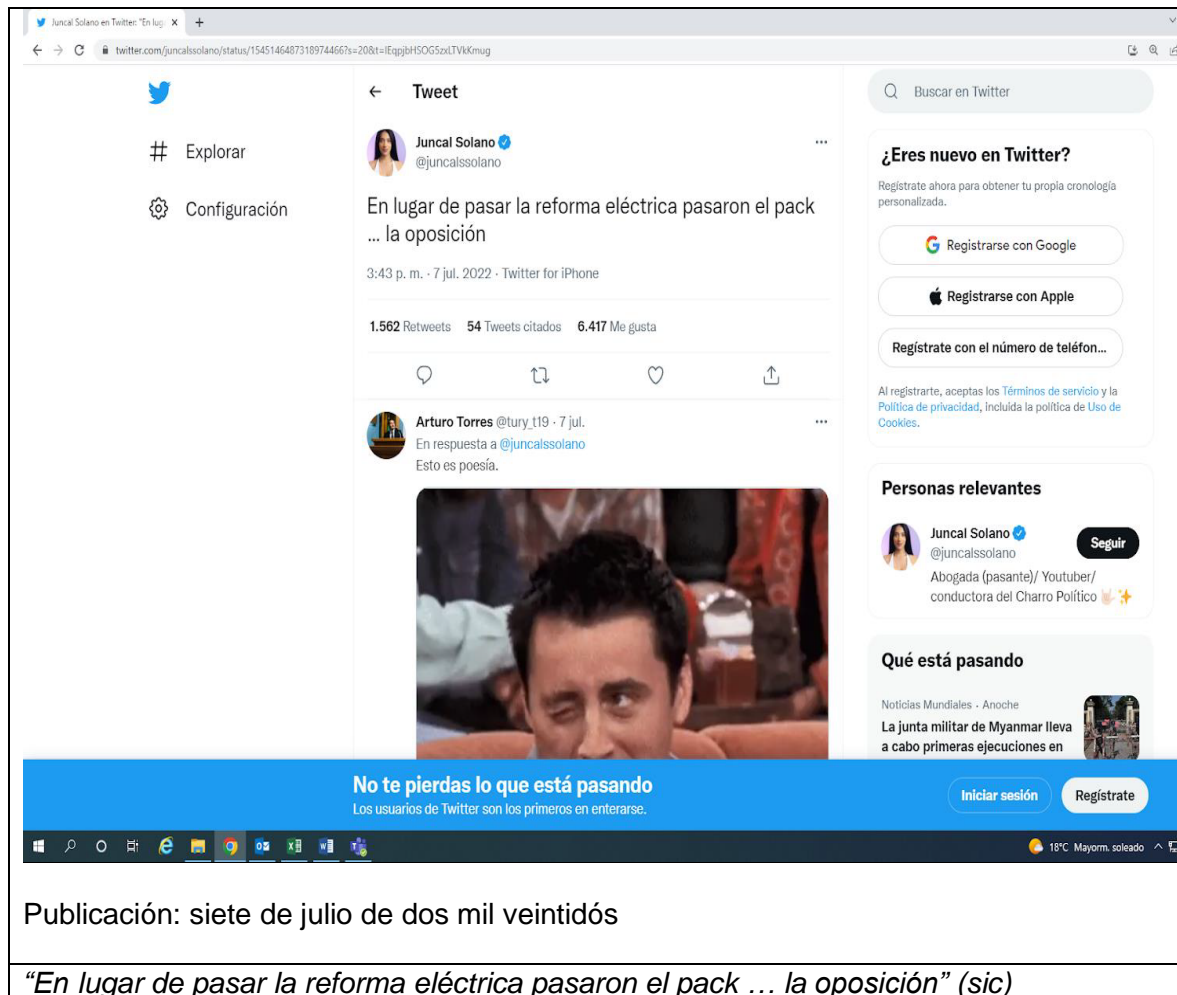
Juncal Solano en Twitter: "En lug: X +

twitter.com/juncalssolano/status/1545146487318974466?s=20&t=lEqpjbHSOG5zxLTVkKmug

Tweet

Explorar

Configuración

Juncal Solano
@juncalssolano

En lugar de pasar la reforma eléctrica pasaron el pack … la oposición

3:43 p. m. · 7 jul. 2022 · Twitter for iPhone

1.562 Retweets 54 Tweets citados 6.417 Me gusta

Arturo Torres @tury_t19 · 7 jul.
En respuesta a @juncalssolano
Esto es poesía.

Buscar en Twitter

¿Eres nuevo en Twitter?
Regístrate ahora para obtener tu propia cronología personalizada.

Registrarse con Google

Registrarse con Apple

Regístrate con el número de teléfon...

Al registrarte, aceptas los Términos de servicio y la Política de privacidad, incluida la política de Uso de Cookies.

Personas relevantes

Juncal Solano
@juncalssolano
Seguir
Abogada (pasante)/ Youtuber/ conductora del Charro Político

Qué está pasando

Noticias Mundiales · Anoche
La junta militar de Myanmar lleva a cabo primeras ejecuciones en

No te pierdas lo que está pasando
Los usuarios de Twitter son los primeros en enterarse.

Iniciar sesión

Regístrate

18°C Mayorm. soleado

Publicación: siete de julio de dos mil veintidós

"En lugar de pasar la reforma eléctrica pasaron el pack … la oposición" (sic)